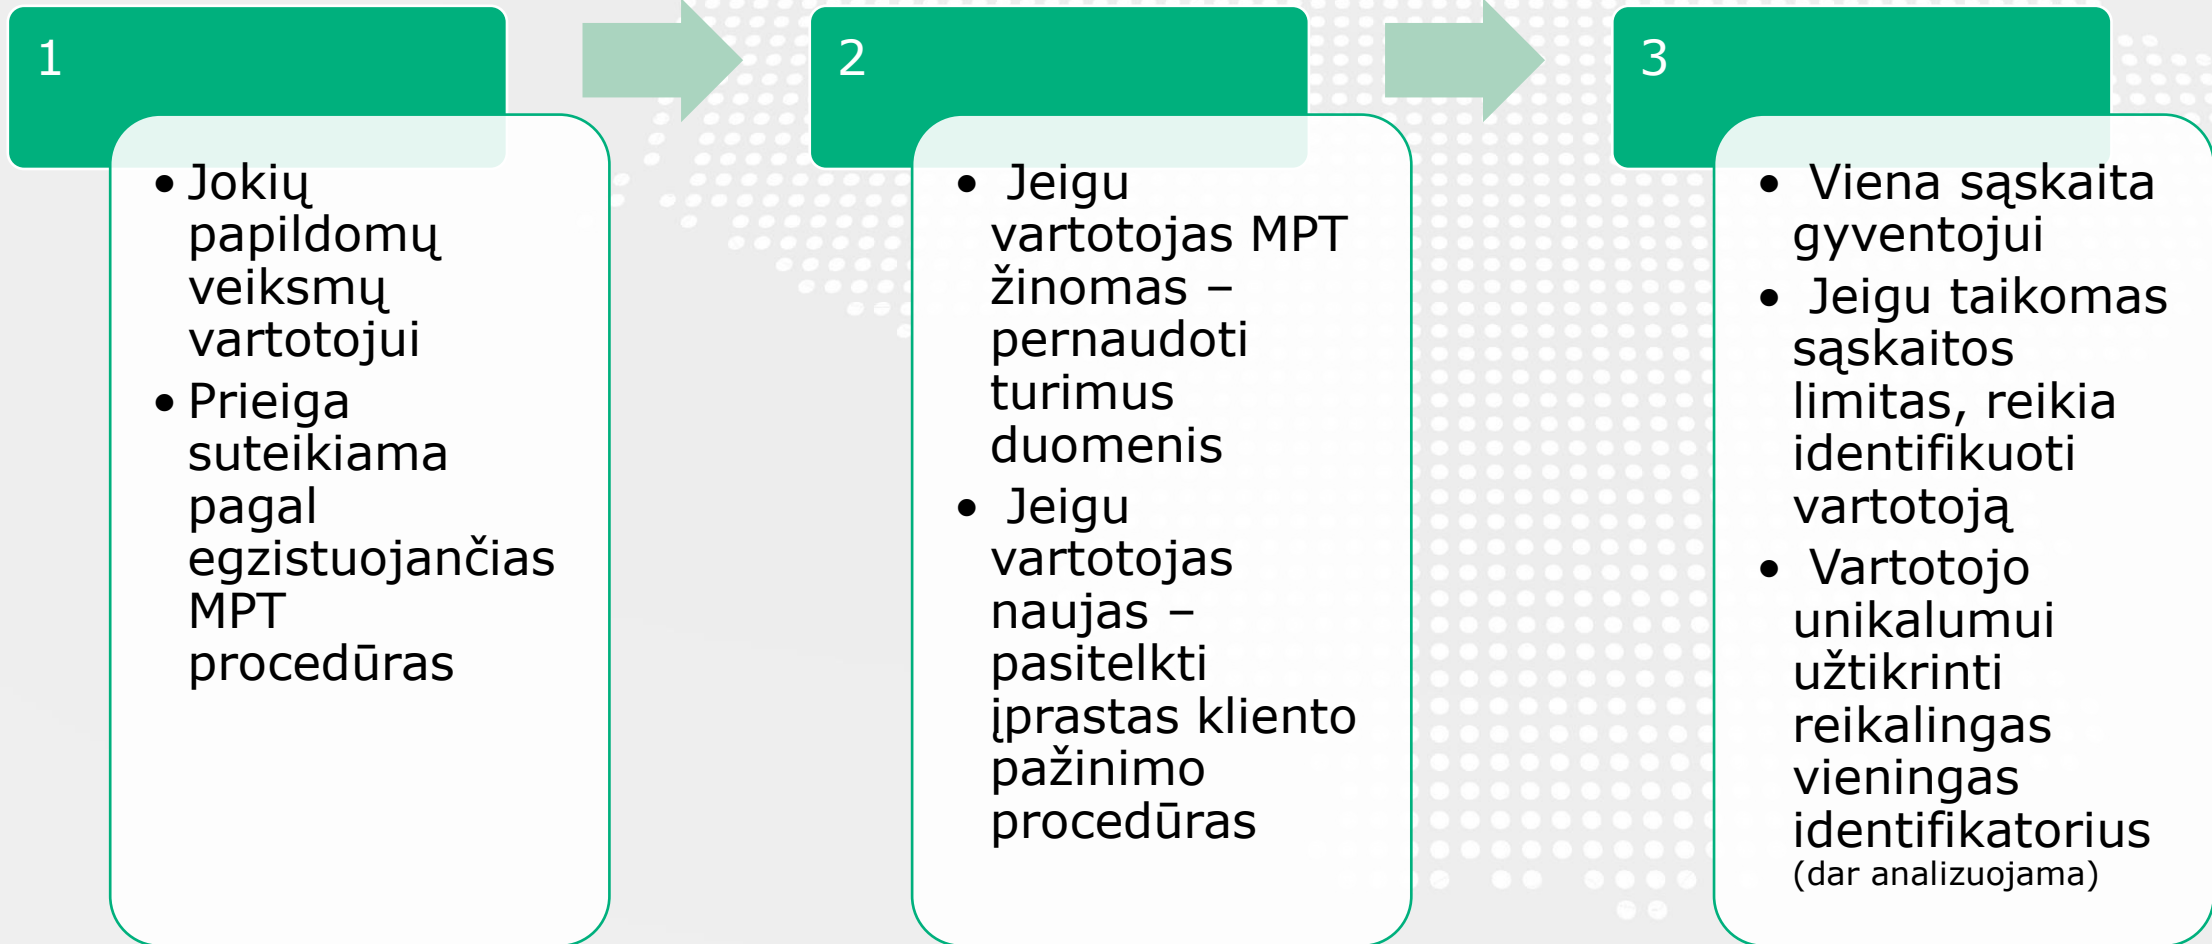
1

- Jokių papildomų veiksmų vartotojui
- Prieiga suteikiama pagal egzistuojančias MPT procedūras

2

- Jeigu vartotojas MPT žinomas – pernaudoti turimus duomenis
- Jeigu vartotojas naujas – pasitelkti įprastas kliento pažinimo procedūras

3

- Viena sąskaita gyventojui
- Jeigu taikomas sąskaitos limitas, reikia identifikuoti vartotoją
- Vartotojo unikalumui užtikrinti reikalingas vieningas identifikatorius (dar analizuojama)